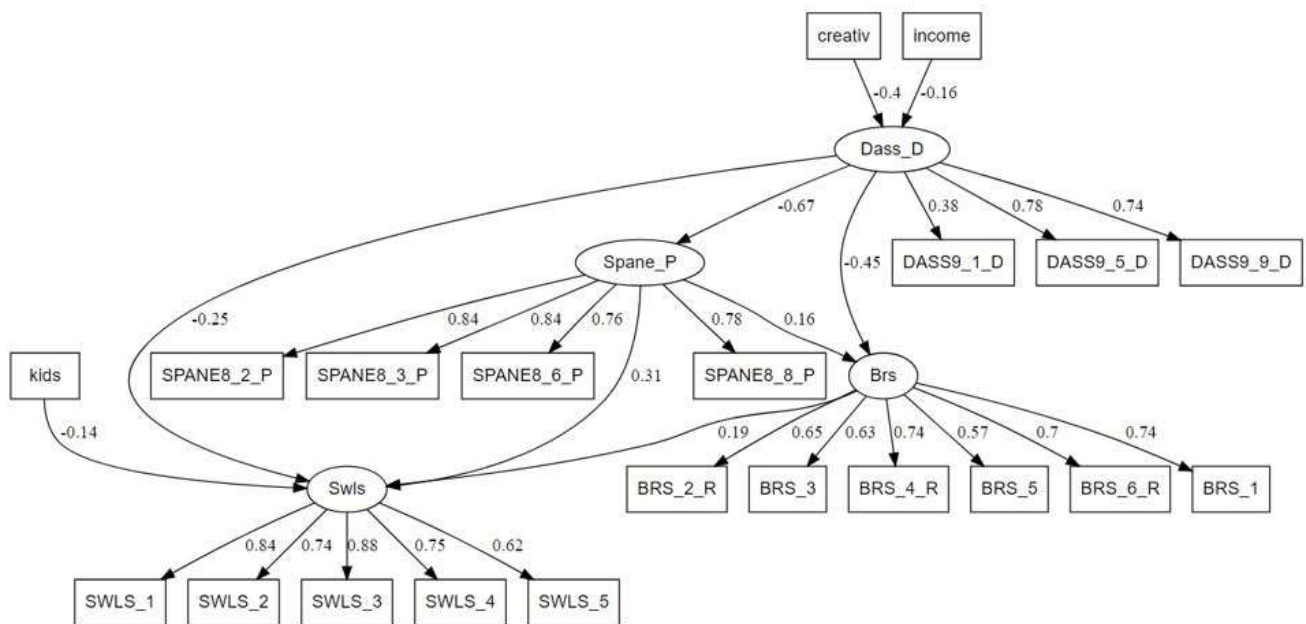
creativ

income

-0.4

-0.16

Dass_D

-0.67

0.38

0.78

0.74

-0.45

DASS9_1_D

DASS9_5_D

DASS9_9_D

Spane_P

-0.25

0.84

0.84

0.76

0.78

0.16

kids

SPANE8_2_P

SPANE8_3_P

SPANE8_6_P

0.31

SPANE8_8_P

Brs

-0.14

0.19

0.65

0.63

0.74

0.57

0.7

0.74

Swls

BRS_2_R

BRS_3

BRS_4_R

BRS_5

BRS_6_R

BRS_1

0.84

0.74

0.88

0.75

0.62

SWLS_1

SWLS_2

SWLS_3

SWLS_4

SWLS_5